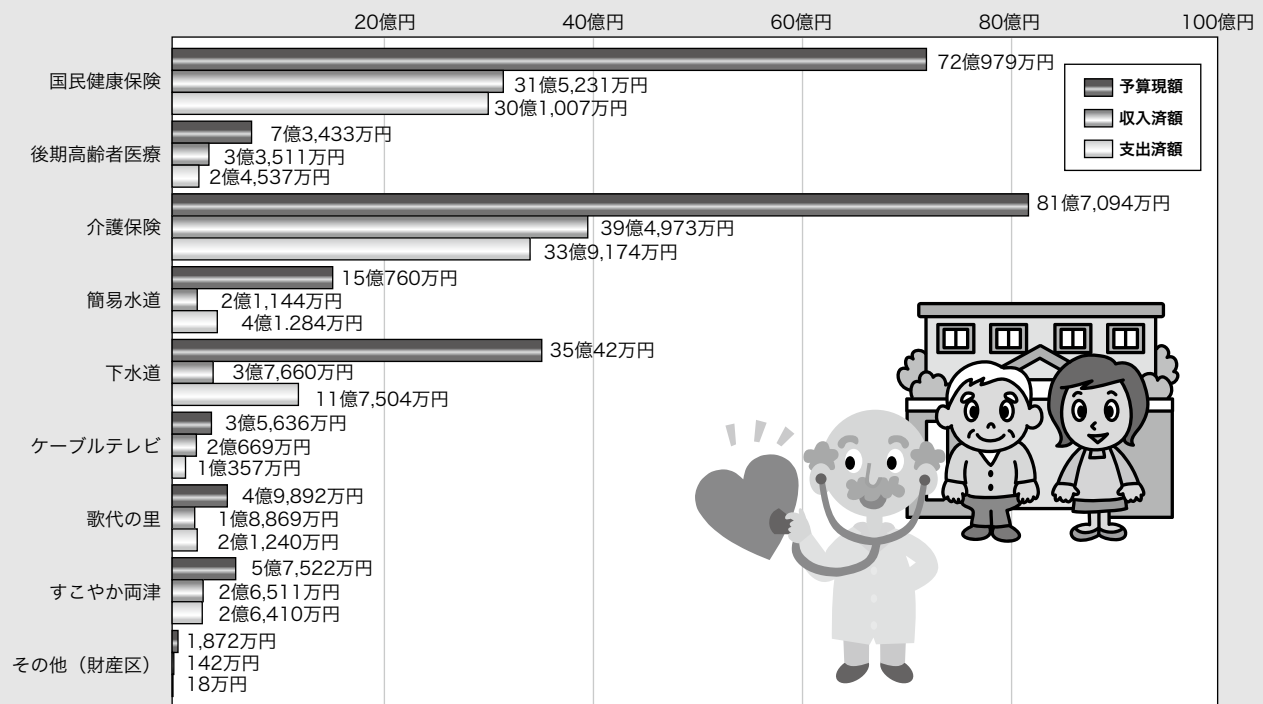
20億円 40億円 60億円 80億円 100億円

予算現額
収入済額
支出済額

国民健康保険
72億979万円
31億5,231万円
30億1,007万円

後期高齢者医療
7億3,433万円
3億3,511万円
2億4,537万円

介護保険
81億7,094万円
39億4,973万円
33億9,174万円

簡易水道
15億760万円
2億1,144万円
4億1.284万円

下水道
35億42万円
3億7,660万円
11億7,504万円

ケーブルテレビ
3億5,636万円
2億669万円
1億357万円

歌代の里
4億9,892万円
1億8,869万円
2億1,240万円

すこやか両津
5億7,522万円
2億6,511万円
2億6,410万円

その他（財産区）
1,872万円
142万円
18万円